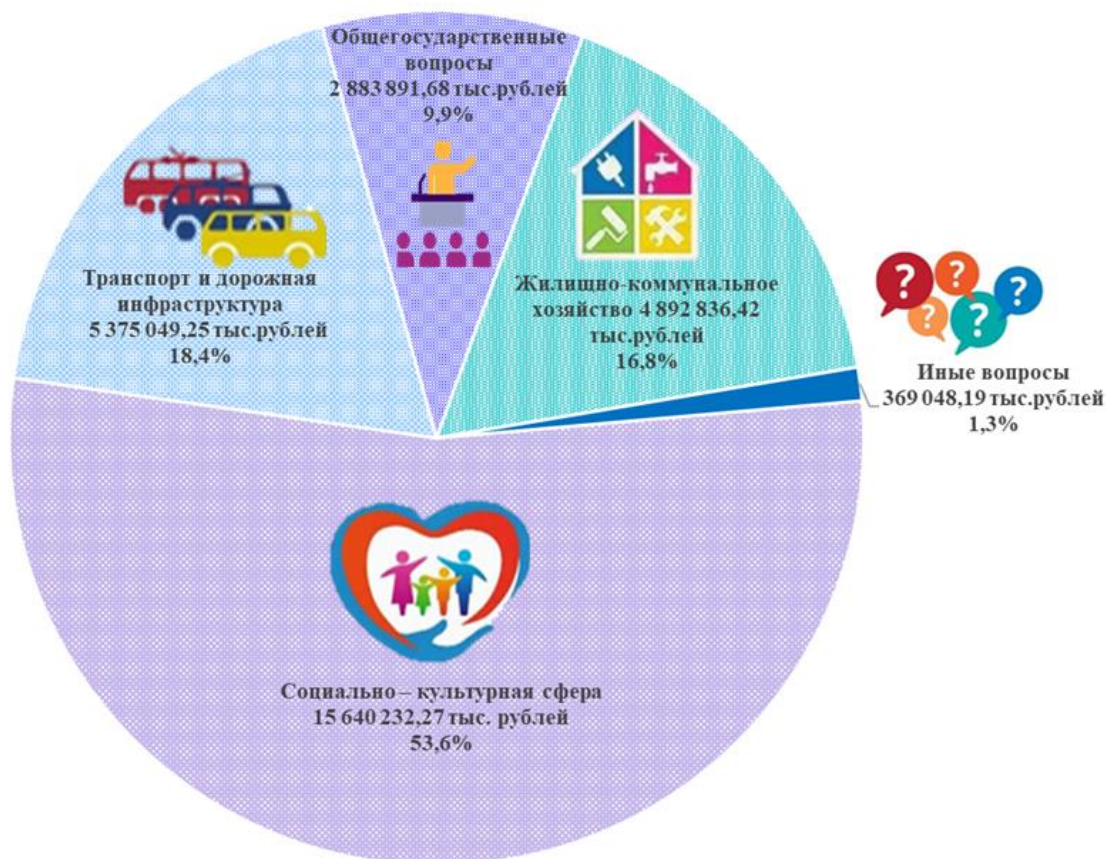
Общегосударственные вопросы
2 883 891,68 тыс.рублей
9,9%

Транспорт и дорожная инфраструктура
5 375 049,25 тыс.рублей
18,4%

Жилищно-коммунальное хозяйство 4 892 836,42 тыс.рублей
16,8%

Иные вопросы
369 048,19 тыс.рублей
1,3%

Социально – культурная сфера
15 640 232,27 тыс. рублей
53,6%